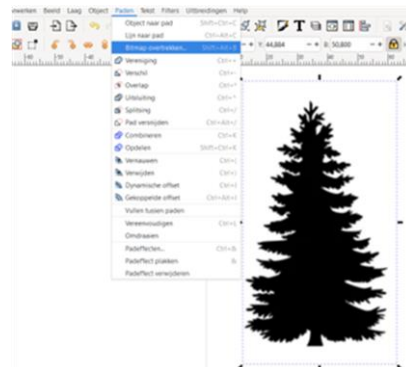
ewerken Beeld Laag Object Paden Tekst Filters Uitbreidingen Help

Object naar pad Shift+Ctrl+C
Lijn naar pad Ctrl+Alt+C
Bitmap overtrekken... Shift+Alt+B
Vereniging Ctrl++
Verschil Ctrl+-
Overlap Ctrl+*
Uitsluiting Ctrl+^
Splitsing Ctrl+/
Pad versnijden Ctrl+Alt+/
Combineren Ctrl+K
Opdelen Shift+Ctrl+K
Versmallen Ctrl+(
Verwijden Ctrl+)
Dynamische offset Ctrl+J
Gekoppelde offset Ctrl+Alt+J
Vullen tussen paden
Vereenvoudigen Ctrl+L
Omdraaien
Padeffecten... Ctrl+&
Padeffect plakken 7
Padeffect verwijderen

Y: 44,884 B: 50,800